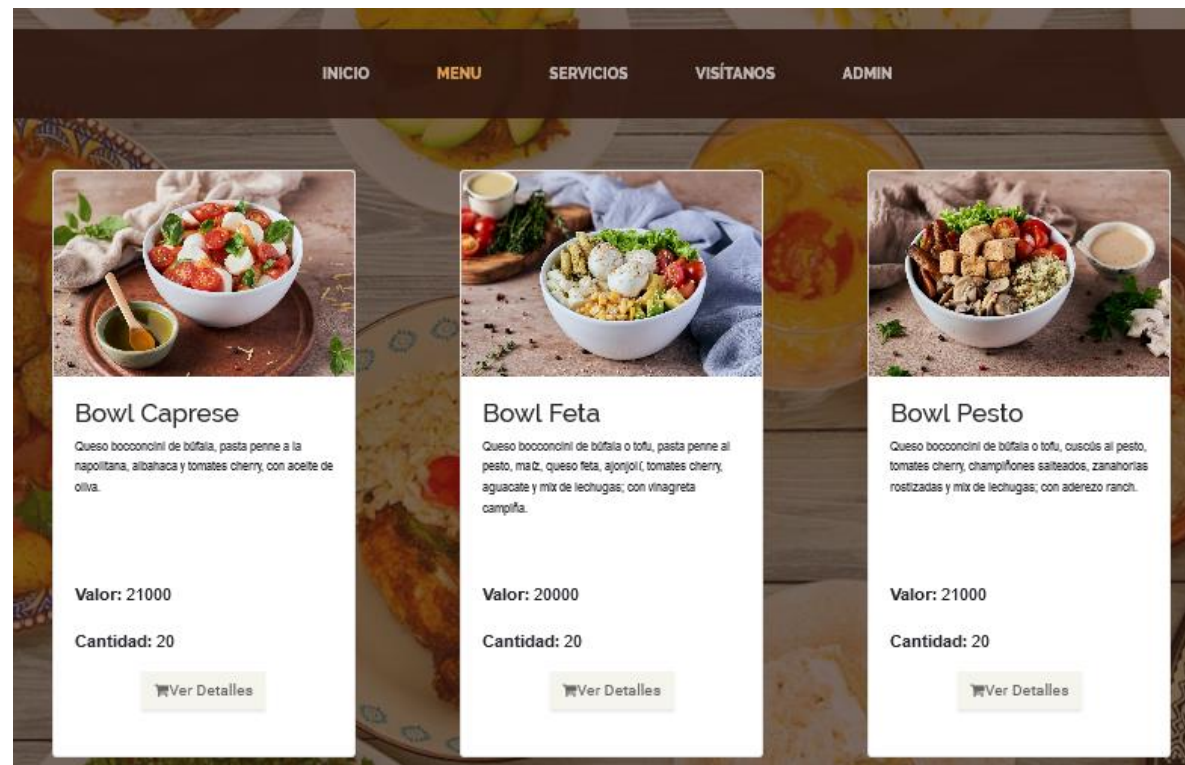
INICIO MENU SERVICIOS VISÍTANOS ADMIN

Bowl Caprese

Queso bocconcini de búfala, pasta penne a la napolitana, albahaca y tomates cherry, con aceite de oliva.

Valor: 21000

Cantidad: 20

Ver Detalles

Bowl Feta

Queso bocconcini de búfala o tofu, pasta penne al pesto, maíz, queso feta, ajonjolí, tomates cherry, aguacate y mix de lechugas; con vinagreta campiña.

Valor: 20000

Cantidad: 20

Ver Detalles

Bowl Pesto

Queso bocconcini de búfala o tofu, cuscús al pesto, tomates cherry, champiñones salteados, zanahorias rostizadas y mix de lechugas; con aderezo ranch.

Valor: 21000

Cantidad: 20

Ver Detalles